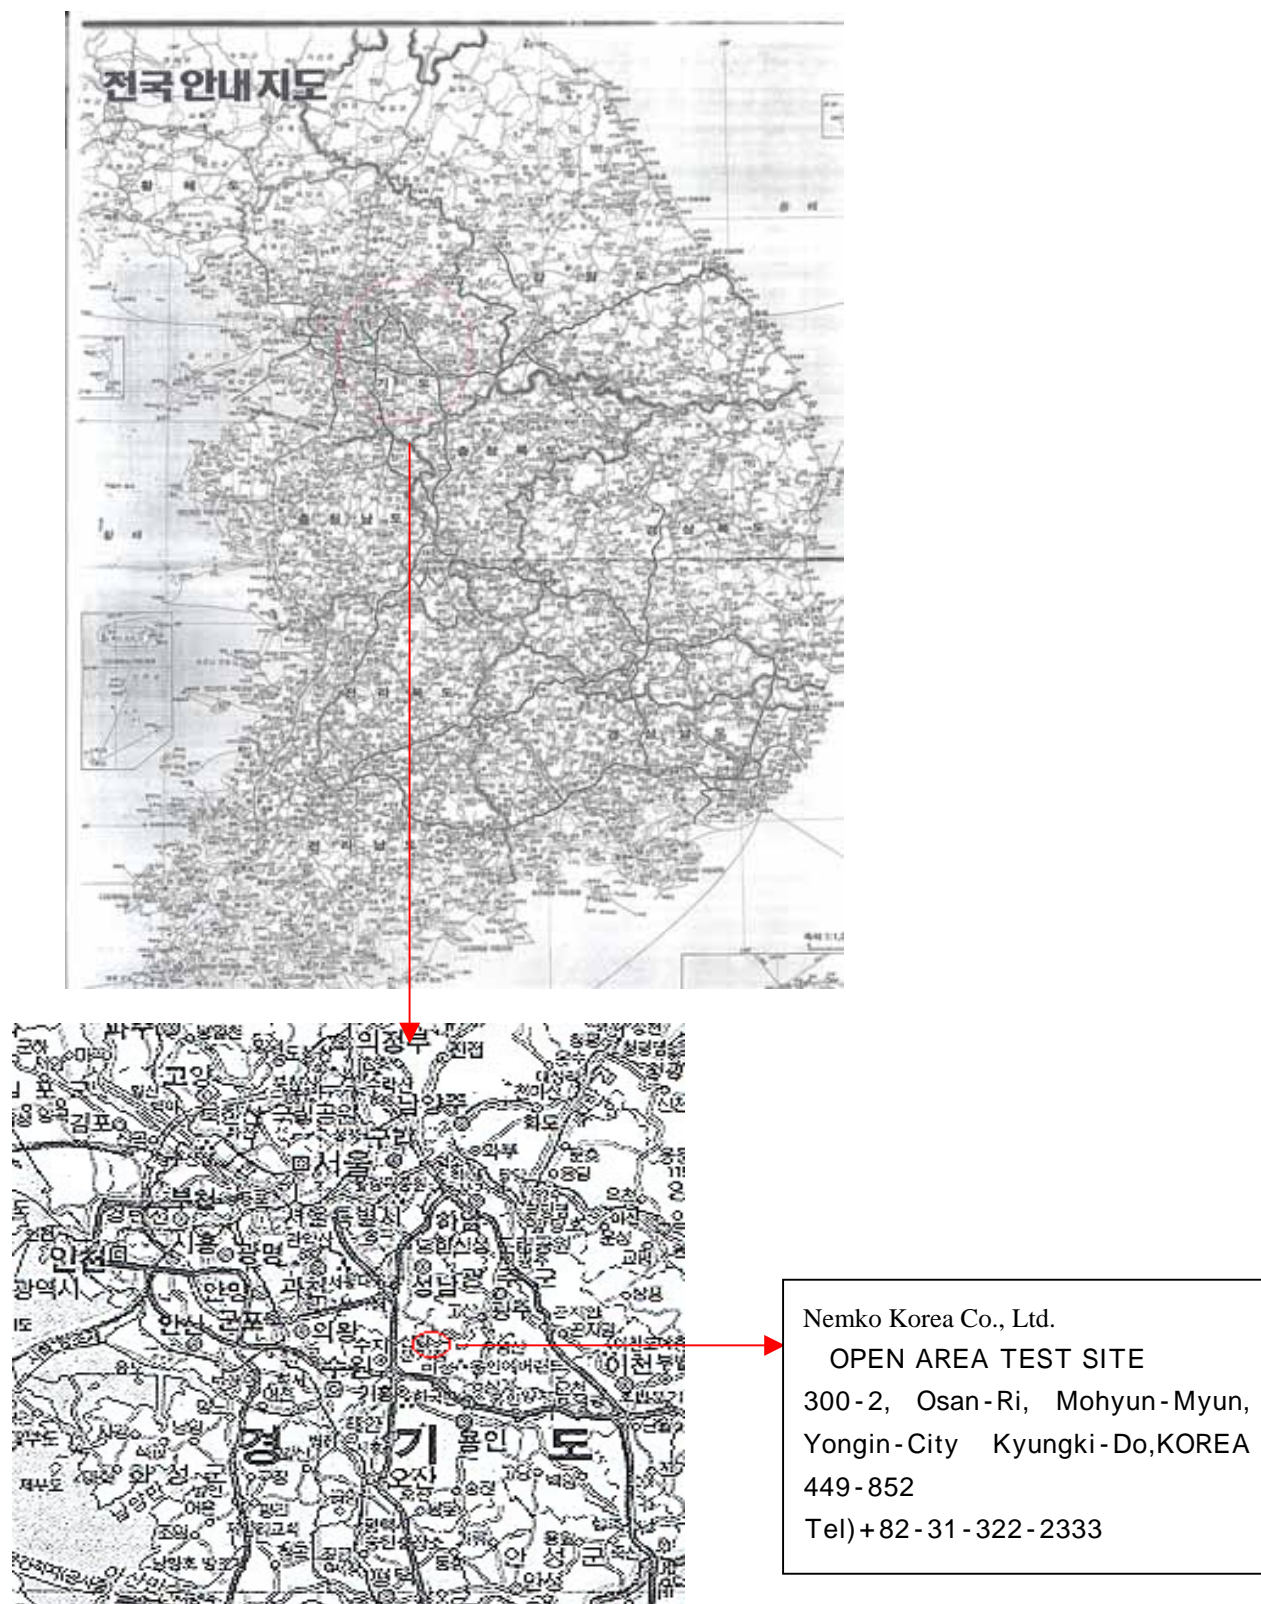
전국 안내지도

의정부
고양
김포
서울
부천
인천
광명
시흥
안양
과천
성남
의왕
군포
안산
수원
용인
이천
경 기 도
오산
화성
안성

Nemko Korea Co., Ltd.
OPEN AREA TEST SITE
300-2, Osan-Ri, Mohyun-Myun, Yongin-City Kyungki-Do,KOREA 449-852
Tel)+82-31-322-2333